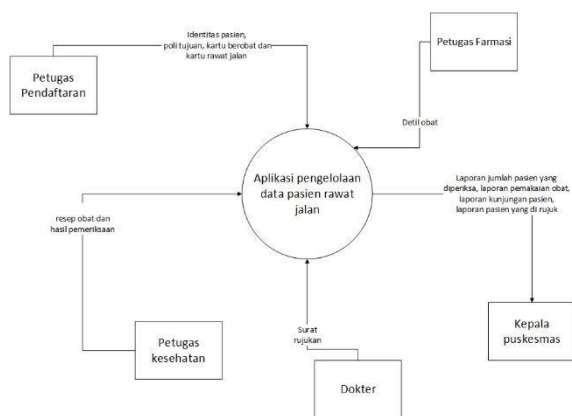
Identitas pasien, poli tujuan, kartu berobat dan kartu rawat jalan

Petugas Farmasi

Petugas Pendaftaran

Detil obat

Aplikasi pengelolaan data pasien rawat jalan

Laporan jumlah pasien yang diperiksa, laporan pemakaian obat, laporan kunjungan pasien, laporan pasien yang di rujuk

resep obat dan hasil pemeriksaan

Surat rujukan

Kepala puskesmas

Petugas kesehatan

Dokter